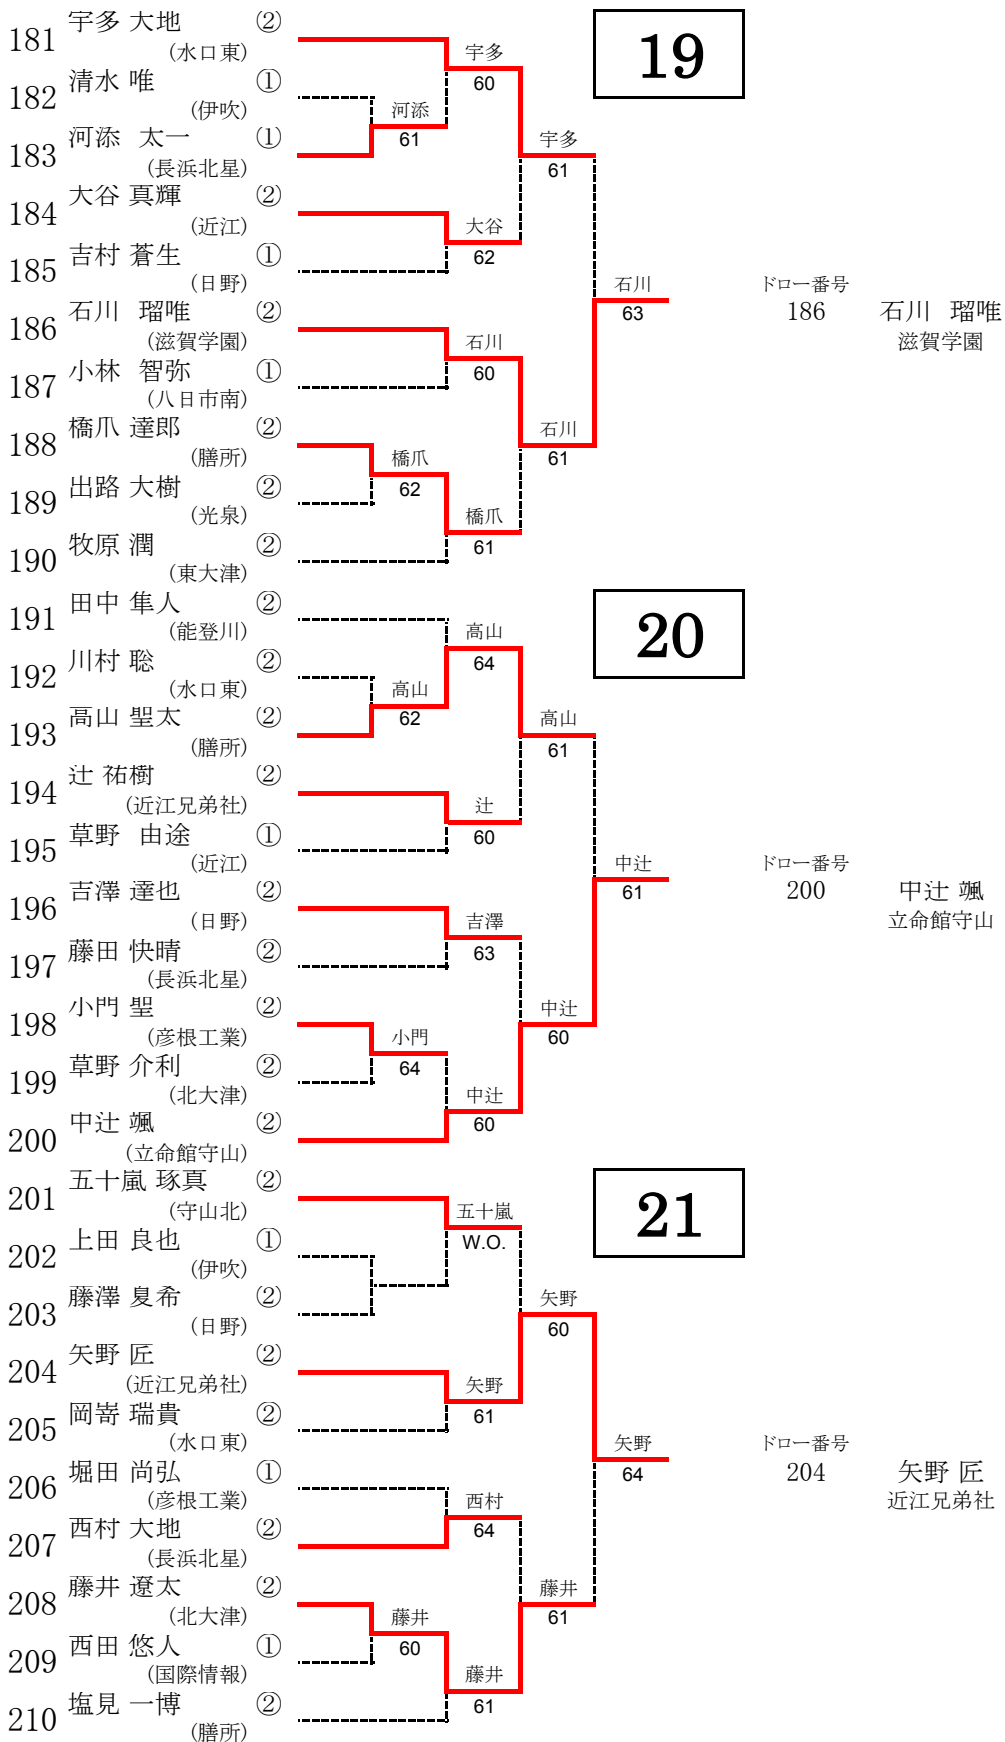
181 宇多 大地 ② (水口東)
182 清水 唯 ① (伊吹)
183 河添 太一 ① (長浜北星)
184 大谷 真輝 ② (近江)
185 吉村 蒼生 ① (日野)
186 石川 瑠唯 ② (滋賀学園)
187 小林 智弥 ① (八日市南)
188 橋爪 達郎 ② (膳所)
189 出路 大樹 ② (光泉)
190 牧原 潤 ② (東大津)
191 田中 隼人 ② (能登川)
192 川村 聡 ② (水口東)
193 高山 聖太 ② (膳所)
194 辻 祐樹 ② (近江兄弟社)
195 草野 由途 ① (近江)
196 吉澤 達也 ② (日野)
197 藤田 快晴 ② (長浜北星)
198 小門 聖 ② (彦根工業)
199 草野 介利 ② (北大津)
200 中辻 颯 ② (立命館守山)
201 五十嵐 琢真 ② (守山北)
202 上田 良也 ① (伊吹)
203 藤澤 夏希 ② (日野)
204 矢野 匠 ② (近江兄弟社)
205 岡嵜 瑞貴 ② (水口東)
206 堀田 尚弘 ① (彦根工業)
207 西村 大地 ② (長浜北星)
208 藤井 遼太 ② (北大津)
209 西田 悠人 ① (国際情報)
210 塩見 一博 ② (膳所)

19
宇多 60
河添 61
宇多 61
大谷 62
石川 63
石川 60
石川 61
橋爪 62
橋爪 61
ドロー番号 186 石川 瑠唯 滋賀学園

20
高山 64
高山 62
高山 61
辻 60
中辻 61
吉澤 63
中辻 60
小門 64
中辻 60
ドロー番号 200 中辻 颯 立命館守山

21
五十嵐 W.O.
矢野 60
矢野 61
矢野 64
西村 64
藤井 61
藤井 60
藤井 61
ドロー番号 204 矢野 匠 近江兄弟社